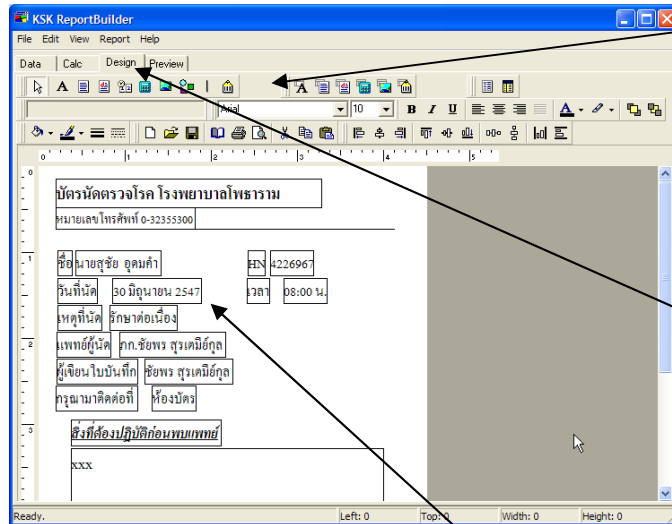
KSK ReportBuilder

File Edit View Report Help

Data Calc Design Preview

Arial 10 B I U

0 1 2 3 4 5

บัตรนัดตรวจโรค โรงพยาบาลโพธาราม

หมายเลขโทรศัพท์ 0-32355300

ชื่อ นายสุชัย อุดมคำ HN 4226967

วันที่นัด 30 มิถุนายน 2547 เวลา 08:00 น.

เหตุที่นัด รักษาต่อเนื่อง

แพทย์ผู้นัด ภก.ชัยพร สุรเดมีย์กุล

ผู้เขียนใบบันทึก ชัยพร สุรเดมีย์กุล

กรุณามาติดต่อที่ ห้องบัตร

สิ่งที่ต้องปฏิบัติก่อนพบแพทย์

xxx

Ready. Left: 0 Top: 0 Width: 0 Height: 0